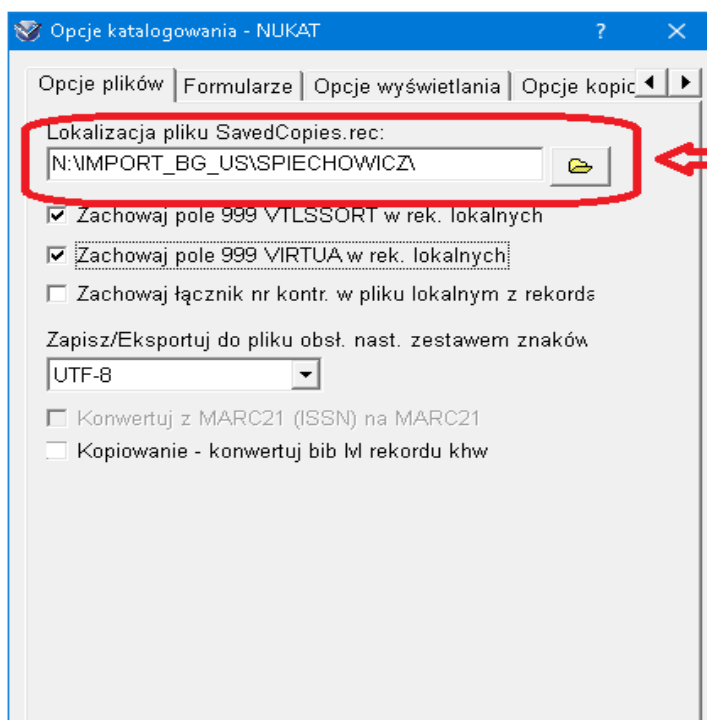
Opcje katalogowania - NUKAT ? ✕

Opcje plików | Formularze | Opcje wyświetlania | Opcje kopio

Lokalizacja pliku SavedCopies.rec:
N:\IMPORT_BG_US\SPIECHOWICZ\

☑ Zachowaj pole 999 VTLSSORT w rek. lokalnych
☑ Zachowaj pole 999 VIRTUA w rek. lokalnych
☐ Zachowaj łącznik nr kontr. w pliku lokalnym z rekorda

Zapisz/Eksportuj do pliku obsł. nast. zestawem znaków
UTF-8

☐ Konwertuj z MARC21 (ISSN) na MARC21
☐ Kopiowanie - konwertuj bib lvl rekordu khw